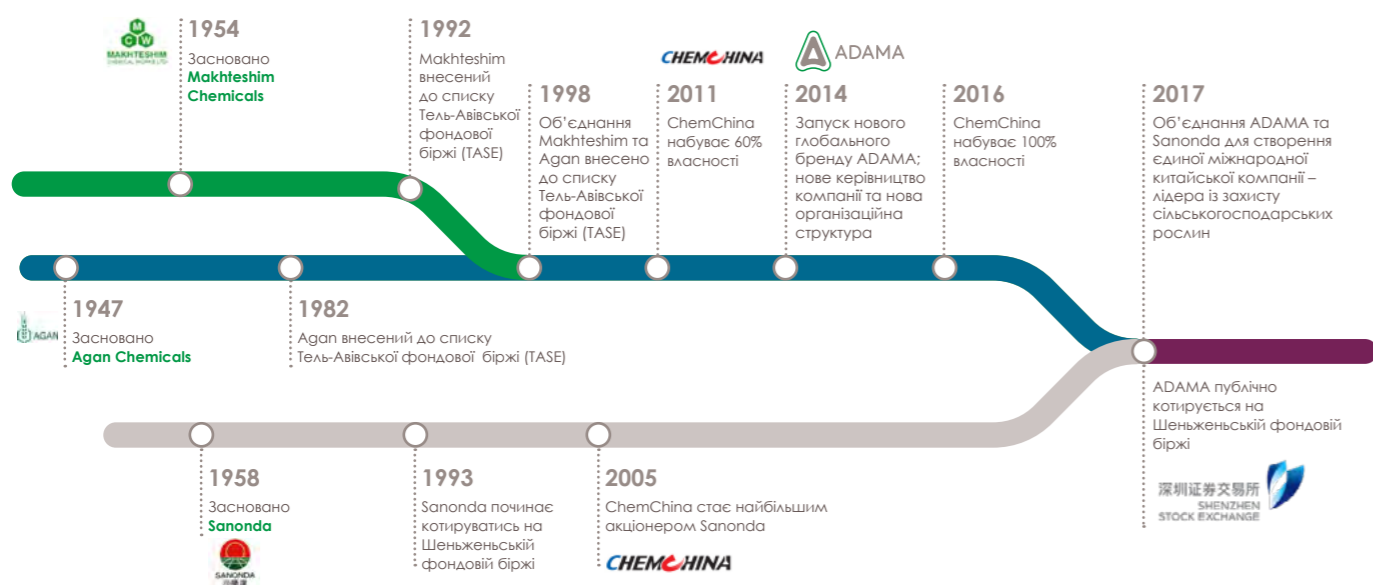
MCW MAKHTESHIM

1954
Засновано
Makhteshim Chemicals

1992
Makhteshim внесений до списку Тель-Авівської фондової біржі (TASE)

1998
Об'єднання Makhteshim та Agan внесено до списку Тель-Авівської фондової біржі (TASE)

CHEMCHINA

2011
ChemChina набуває 60% власності

ADAMA

2014
Запуск нового глобального бренду ADAMA; нове керівництво компанії та нова організаційна структура

2016
ChemChina набуває 100% власності

2017
Об'єднання ADAMA та Sanonda для створення єдиної міжнародної китайської компанії – лідера із захисту сільськогосподарських рослин

AGAN

1947
Засновано
Agan Chemicals

1982
Agan внесений до списку Тель-Авівської фондової біржі (TASE)

ADAMA публічно котирується на Шеньженьській фондовій біржі

深圳证券交易所
SHENZHEN STOCK EXCHANGE

1958
Засновано
Sanonda

SANONDA

1993
Sanonda починає котируватись на Шеньженьській фондовій біржі

2005
ChemChina стає найбільшим акціонером Sanonda

CHEMCHINA